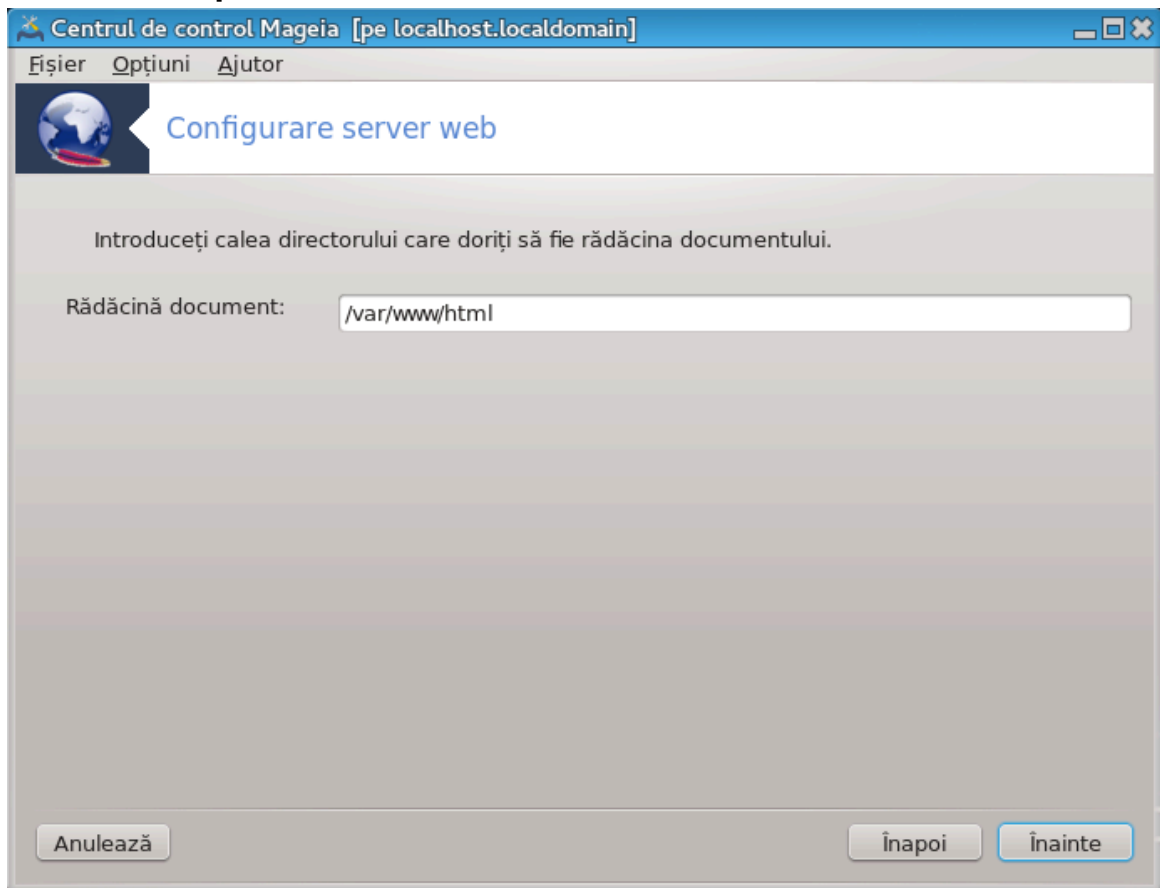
Centrul de control Mageia [pe localhost.localdomain]

Fișier Opțiuni Ajutor

Configurare server web

Introduceți calea directorului care doriți să fie rădăcina documentului.

Rădăcină document: /var/www/html

Anulează

Înapoi Înainte